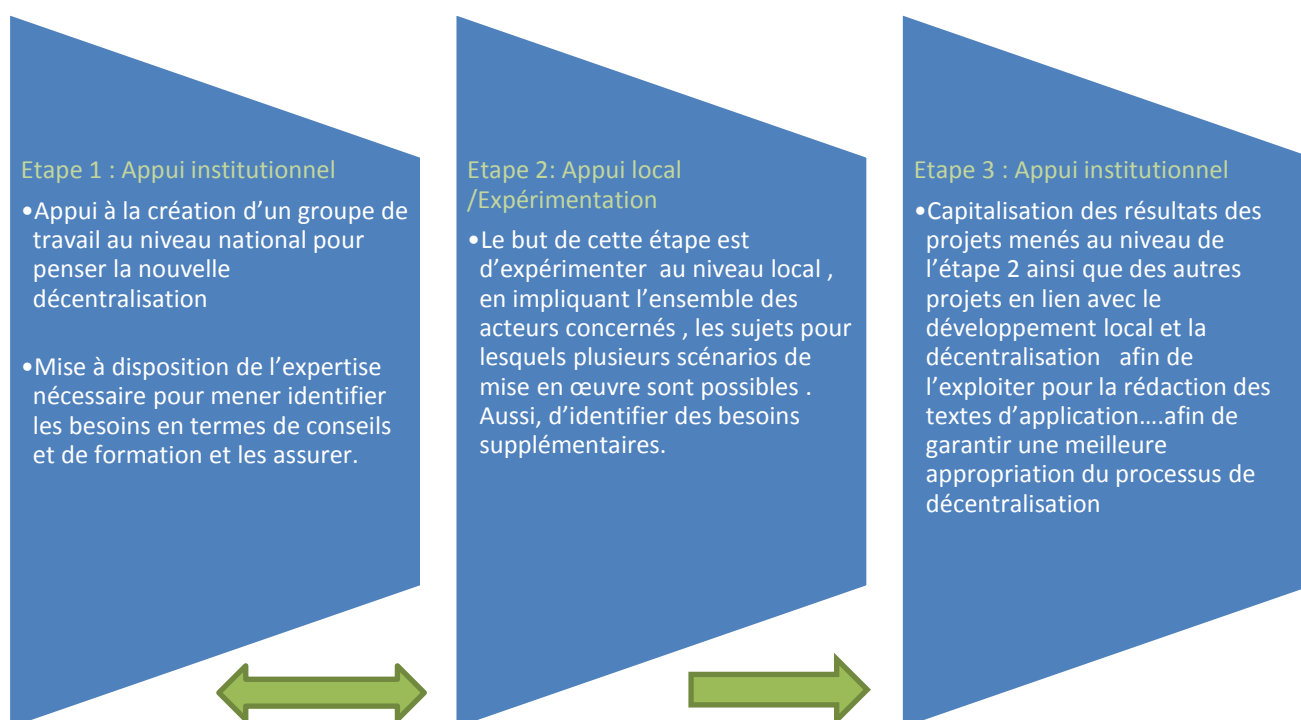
Etape 1 : Appui institutionnel

•Appui à la création d'un groupe de travail au niveau national pour penser la nouvelle décentralisation

•Mise à disposition de l'expertise nécessaire pour mener identifier les besoins en termes de conseils et de formation et les assurer.

Etape 2: Appui local /Expérimentation

•Le but de cette étape est d'expérimenter au niveau local , en impliquant l'ensemble des acteurs concernés , les sujets pour lesquels plusieurs scénarios de mise en œuvre sont possibles . Aussi, d'identifier des besoins supplémentaires.

Etape 3 : Appui institutionnel

•Capitalisation des résultats des projets menés au niveau de l'étape 2 ainsi que des autres projets en lien avec le développement local et la décentralisation afin de l'exploiter pour la rédaction des textes d'application….afin de garantir une meilleure appropriation du processus de décentralisation